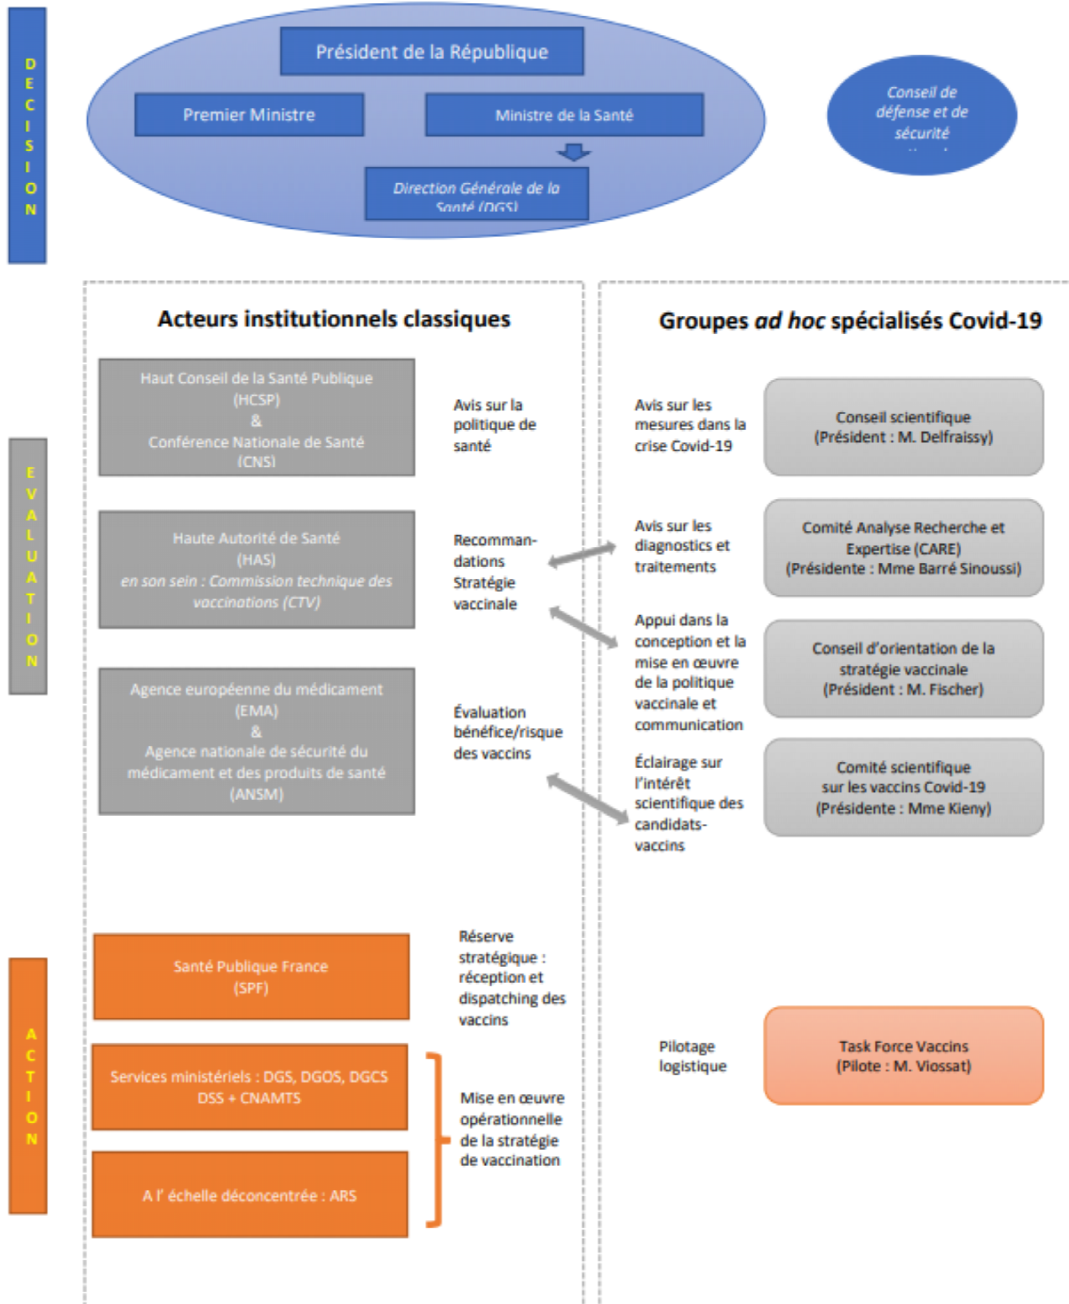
DECISION

Président de la République

Premier Ministre

Ministre de la Santé

Direction Générale de la Santé (DGS)

Conseil de défense et de sécurité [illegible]

Acteurs institutionnels classiques

Groupes *ad hoc* spécialisés Covid-19

EVALUATION

Haut Conseil de la Santé Publique (HCSP) & Conférence Nationale de Santé (CNS)

Avis sur la politique de santé

Avis sur les mesures dans la crise Covid-19

Conseil scientifique (Président : M. Delfraissy)

Haute Autorité de Santé (HAS) en son sein : Commission technique des vaccinations (CTV)

Recommandations Stratégie vaccinale

Avis sur les diagnostics et traitements

Comité Analyse Recherche et Expertise (CARE) (Présidente : Mme Barré Sinoussi)

Appui dans la conception et la mise en œuvre de la politique vaccinale et communication

Conseil d'orientation de la stratégie vaccinale (Président : M. Fischer)

Agence européenne du médicament (EMA) & Agence nationale de sécurité du médicament et des produits de santé (ANSM)

Évaluation bénéfice/risque des vaccins

Éclairage sur l'intérêt scientifique des candidats-vaccins

Comité scientifique sur les vaccins Covid-19 (Présidente : Mme Kieny)

ACTION

Santé Publique France (SPF)

Réserve stratégique : réception et dispatching des vaccins

Services ministériels : DGS, DGOS, DGCS DSS + CNAMTS

A l' échelle déconcentrée : ARS

Mise en œuvre opérationnelle de la stratégie de vaccination

Pilotage logistique

Task Force Vaccins (Pilote : M. Viossat)